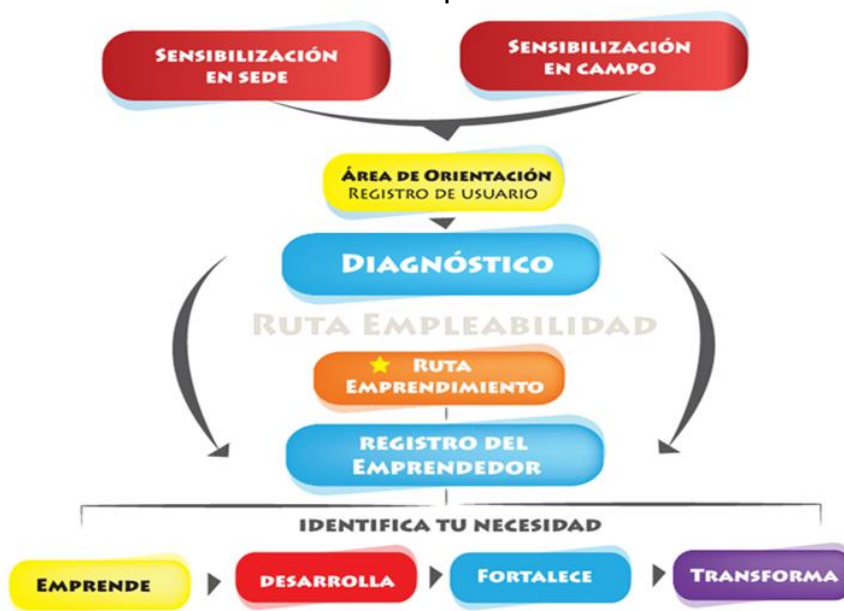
Sensibilización en sede

Sensibilización en campo

Área de Orientación
Registro de usuario

Diagnóstico

Ruta Empleabilidad

Ruta Emprendimiento

Registro del Emprendedor

Identifica tu necesidad

Emprende

Desarrolla

Fortalece

Transforma